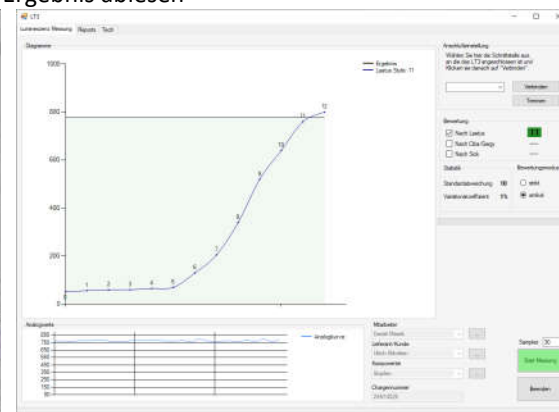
Ergebnis ablesen

LT2

Lumineszenz Messung Reports Tech

Diagramm

1000
800
600
400
200
0

Ergebnis
Lastius Stufe: 11

1 2 3 4 5 6 7 8 9 10 11 12

Anschlußeinstellung
Wählen Sie hier die Schnittstelle aus an die das LT2 angeschlossen ist und Klicken sie danach auf "Verbinden".

Verbinden
Trennen

Bewertung
Nach Lastius 11
Nach Ciba-Geigy
Nach Sick

Statistik
Standardabweichung 18
Variationskoeffizient 5%

Bewertungsmodus
strikt
unstrikt

Analogwerte
Analogkurve

Mitarbeiter
Lieferant/ Kunde
Komponente
Chargennummer

Samples 30
Start Messung
Beenden